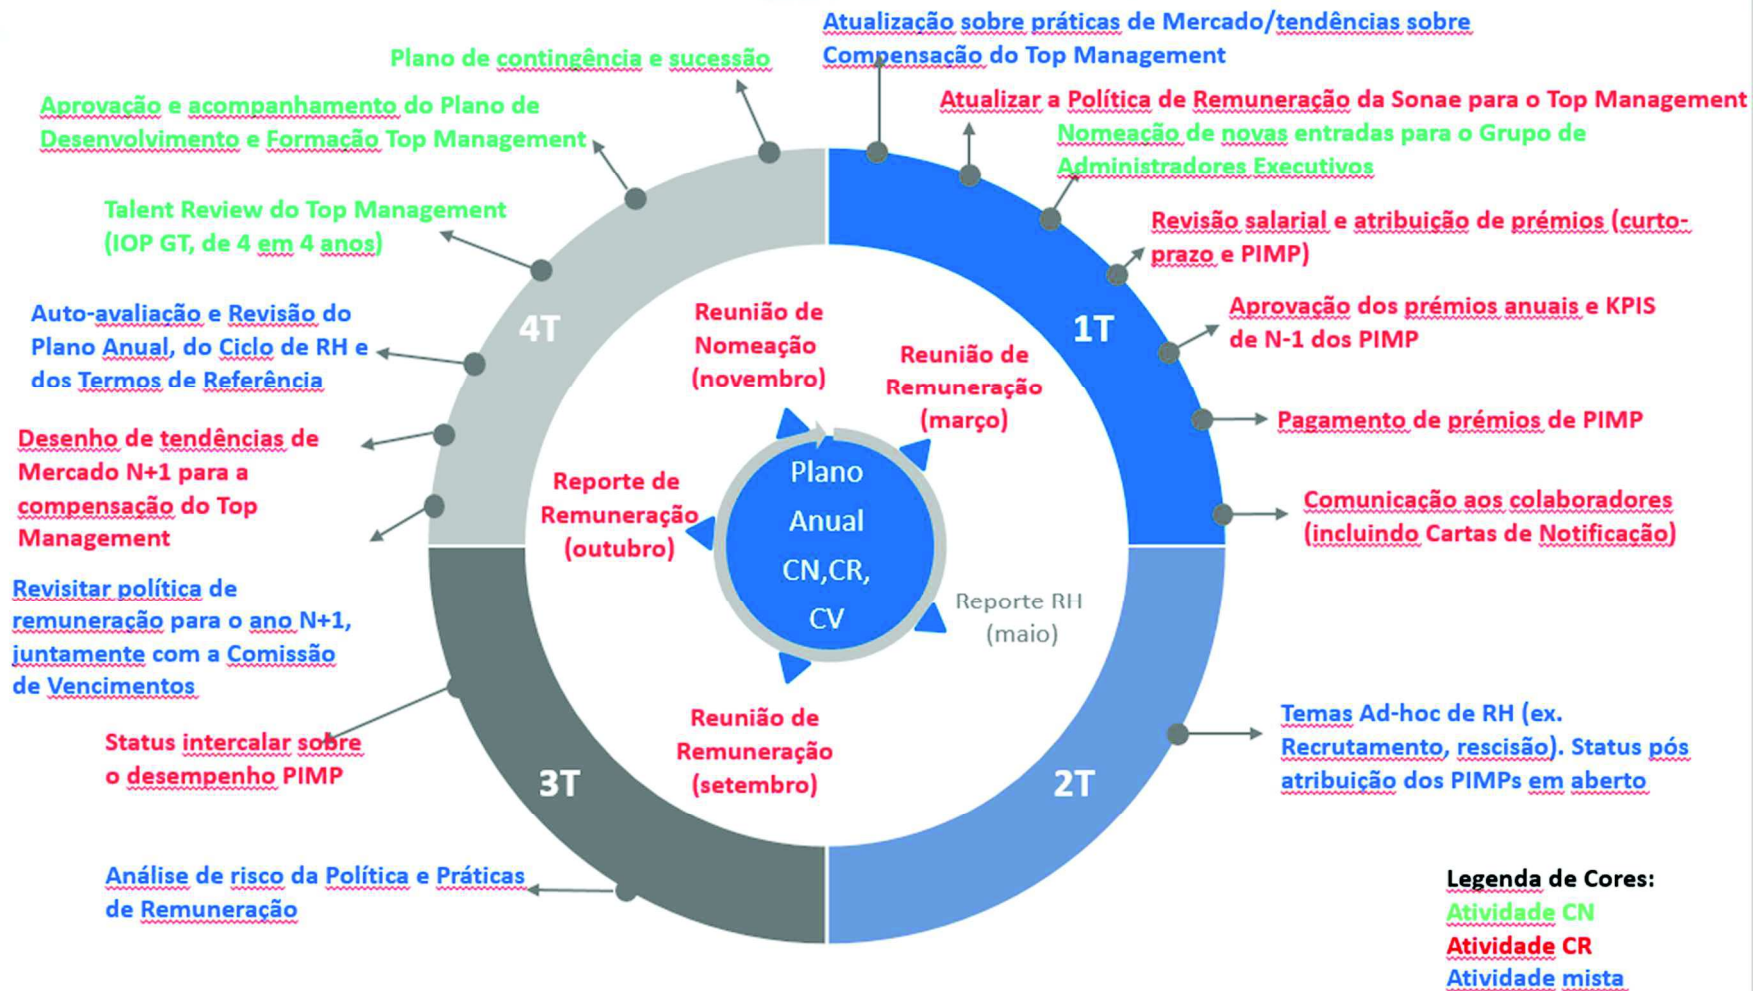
Atualização sobre práticas de Mercado/tendências sobre Compensação do Top Management

Plano de contingência e sucessão

Atualizar a Política de Remuneração da Sonae para o Top Management

Aprovação e acompanhamento do Plano de Desenvolvimento e Formação Top Management

Nomeação de novas entradas para o Grupo de Administradores Executivos

Talent Review do Top Management (IOP GT, de 4 em 4 anos)

Revisão salarial e atribuição de prémios (curto-prazo e PIMP)

Auto-avaliação e Revisão do Plano Anual, do Ciclo de RH e dos Termos de Referência

Aprovação dos prémios anuais e KPIS de N-1 dos PIMP

4T

1T

Reunião de Nomeação (novembro)

Reunião de Remuneração (março)

Pagamento de prémios de PIMP

Desenho de tendências de Mercado N+1 para a compensação do Top Management

Reporte de Remuneração (outubro)

Plano Anual CN,CR, CV

Comunicação aos colaboradores (incluindo Cartas de Notificação)

Revisitar política de remuneração para o ano N+1, juntamente com a Comissão de Vencimentos

Reporte RH (maio)

Reunião de Remuneração (setembro)

Temas Ad-hoc de RH (ex. Recrutamento, rescisão). Status pós atribuição dos PIMPs em aberto

Status intercalar sobre o desempenho PIMP

3T

2T

Análise de risco da Política e Práticas de Remuneração

Legenda de Cores:
Atividade CN
Atividade CR
Atividade mista